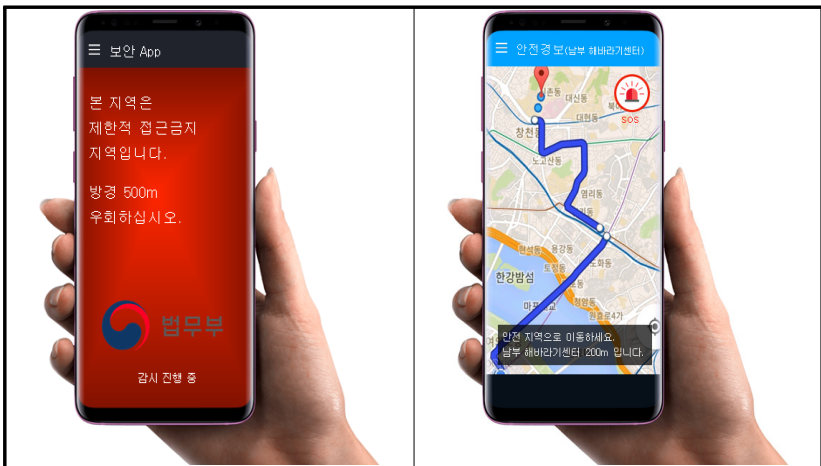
☰ 보안 App

본 지역은
제한적 접근금지
지역입니다.

방경 500m
우회하십시오.

법무부

감시 진행 중

☰ 안전경보(남부 해바라기센터)

SOS

대신동
창천동
노고산동
염리동
용강동
현석동
토정동
도화동
한강밤섬
마포
청암동
원효로4가

안전 지역으로 이동하세요.
남부 해바라기센터 : 200m 입니다.